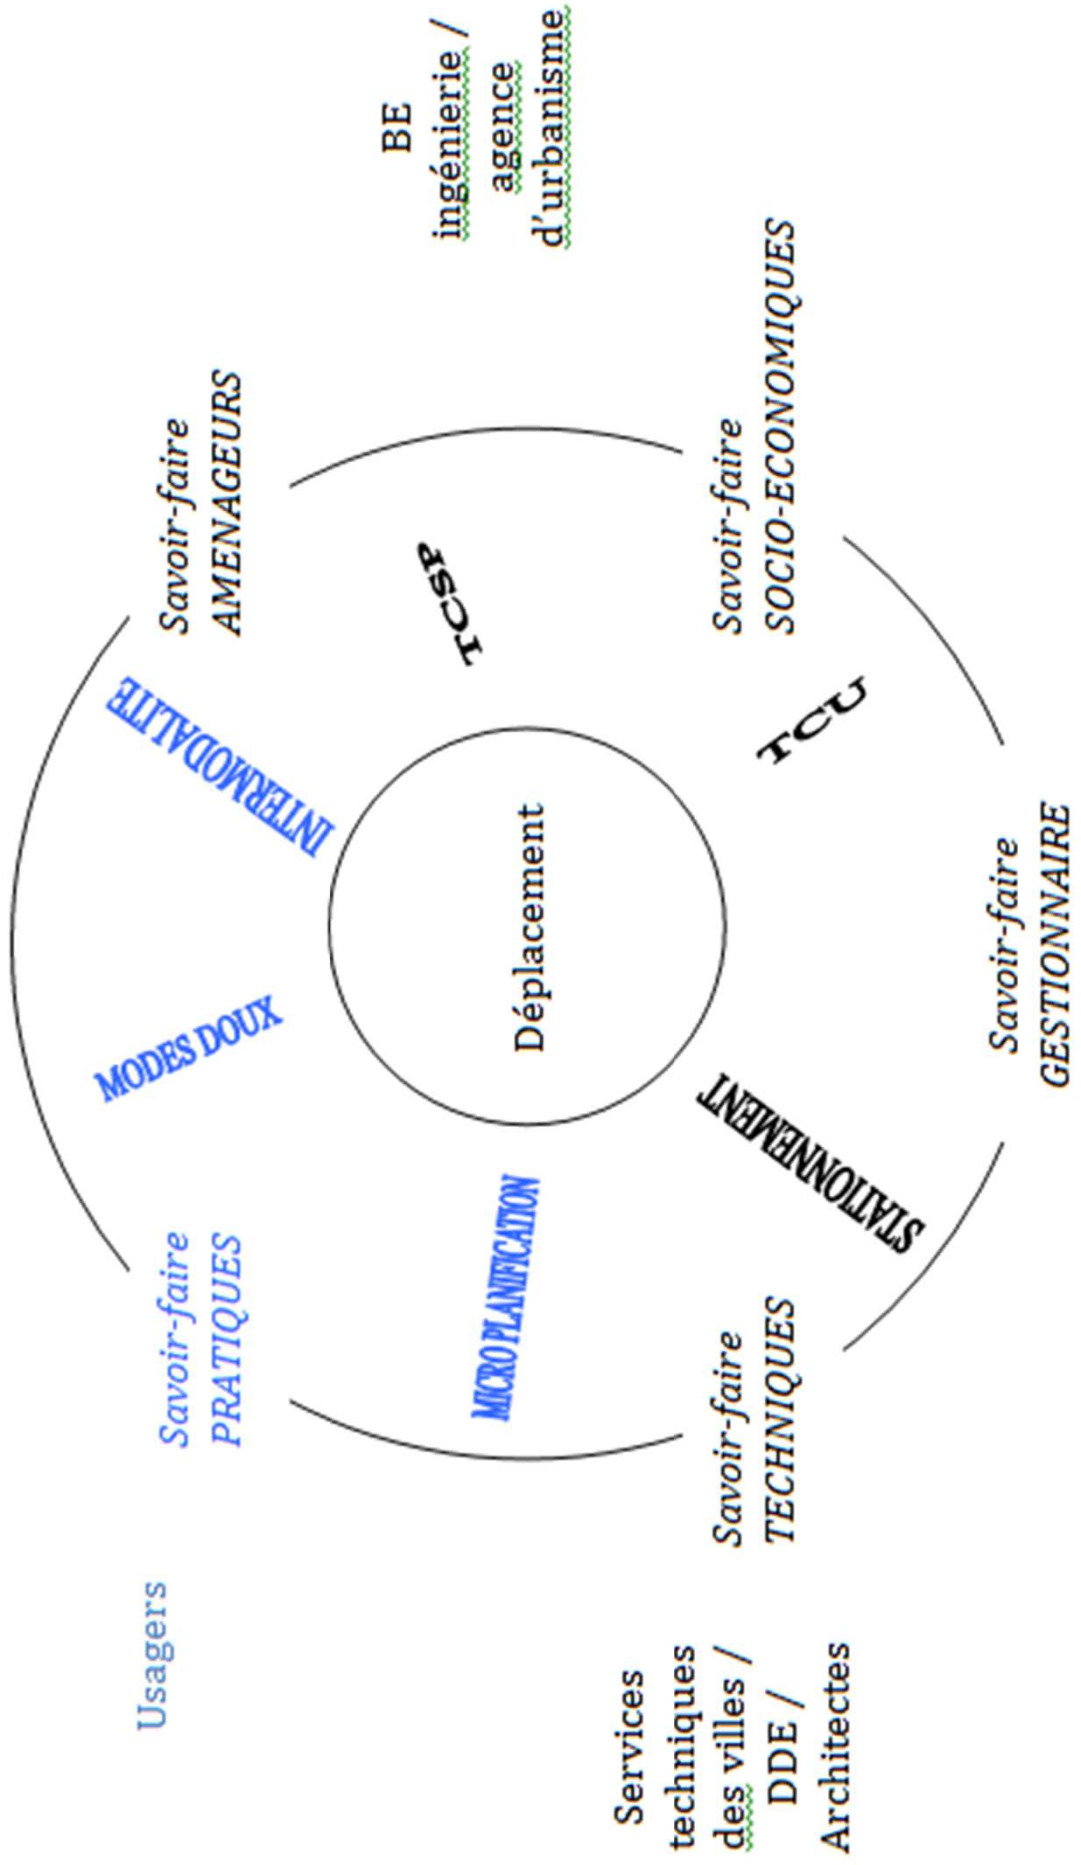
BE ingénierie / agence d'urbanisme

Savoir-faire AMENAGEURS

Savoir-faire SOCIO-ECONOMIQUES

TCSP

INTERMODALITE

TCU

Déplacement

MODES DOUX

Savoir-faire GESTIONNAIRE

STATIONNEMENT

MICRO PLANIFICATION

Savoir-faire PRATIQUES

Savoir-faire TECHNIQUES

Usagers

Services techniques des villes / DDE / Architectes